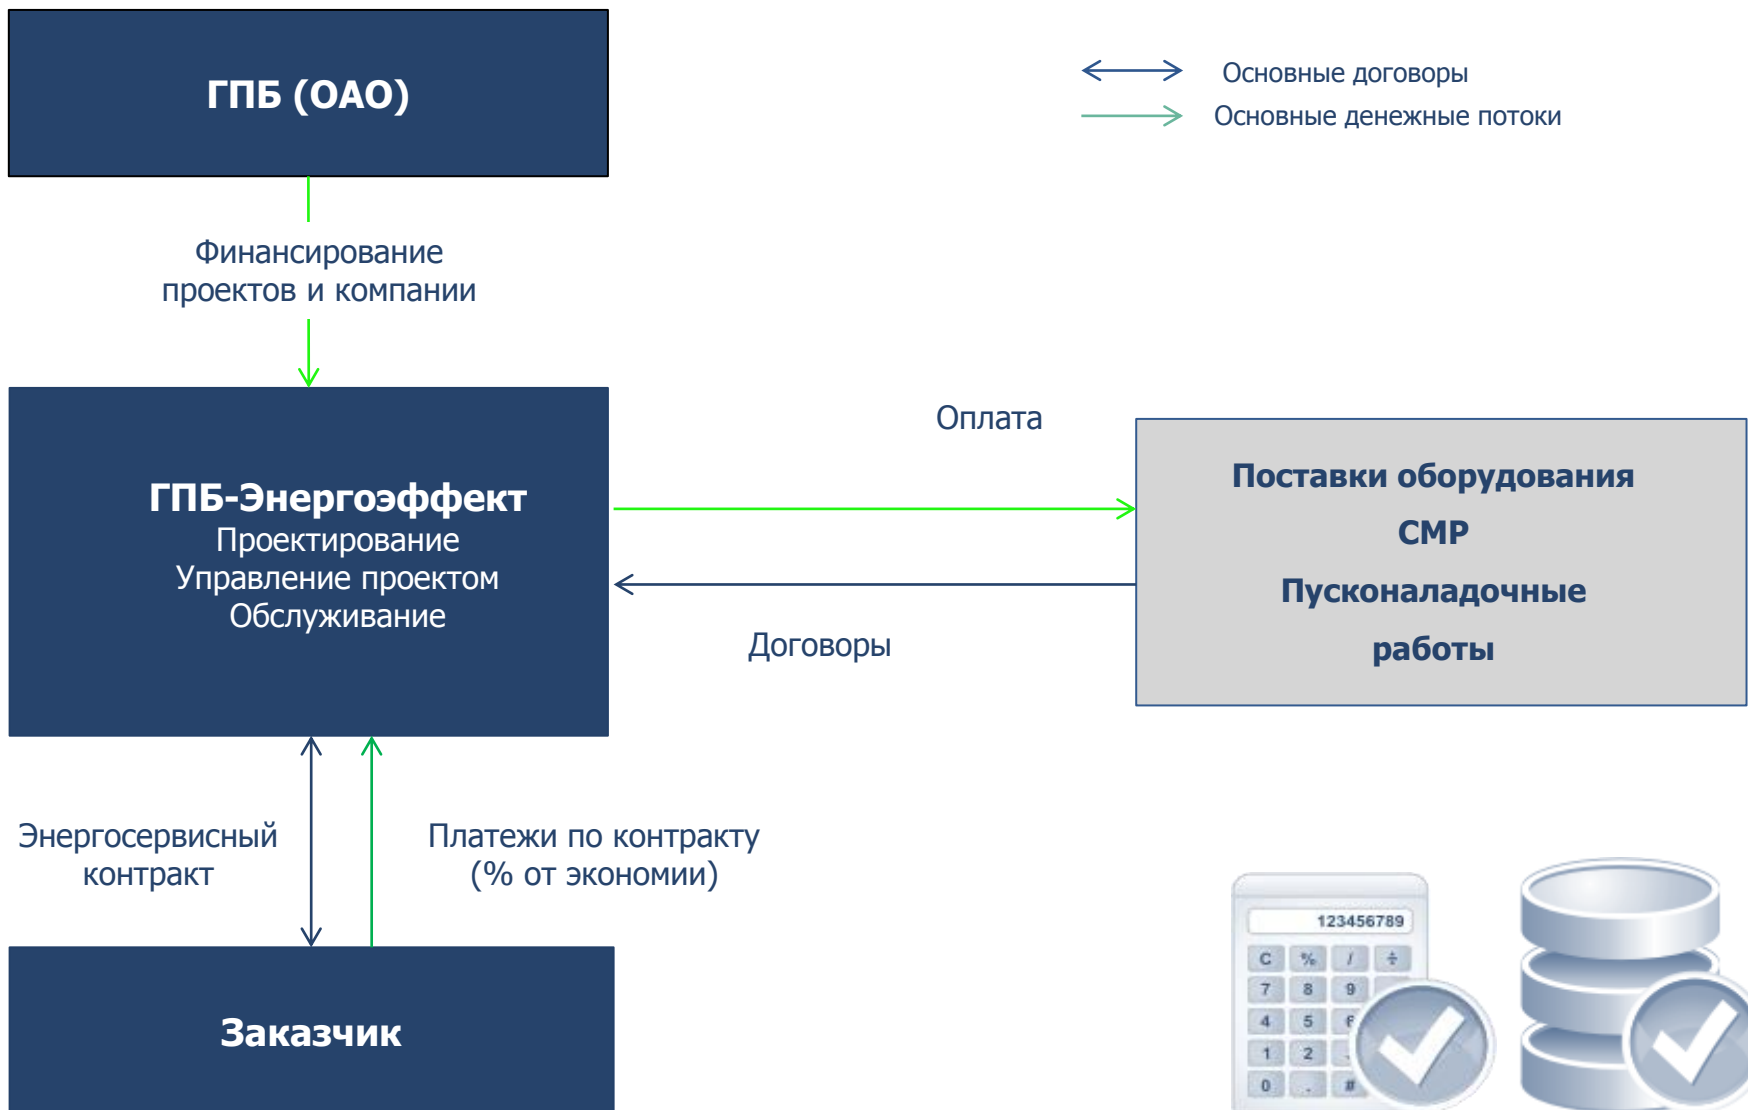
ГПБ (ОАО)

Основные договоры
Основные денежные потоки

Финансирование проектов и компании

ГПБ-Энергоэффект
Проектирование
Управление проектом
Обслуживание

Оплата

Договоры

Поставки оборудования
СМР
Пусконаладочные работы

Энергосервисный контракт

Платежи по контракту (% от экономии)

Заказчик

123456789
C % / ÷
7 8 9
4 5
1 2
0 . #